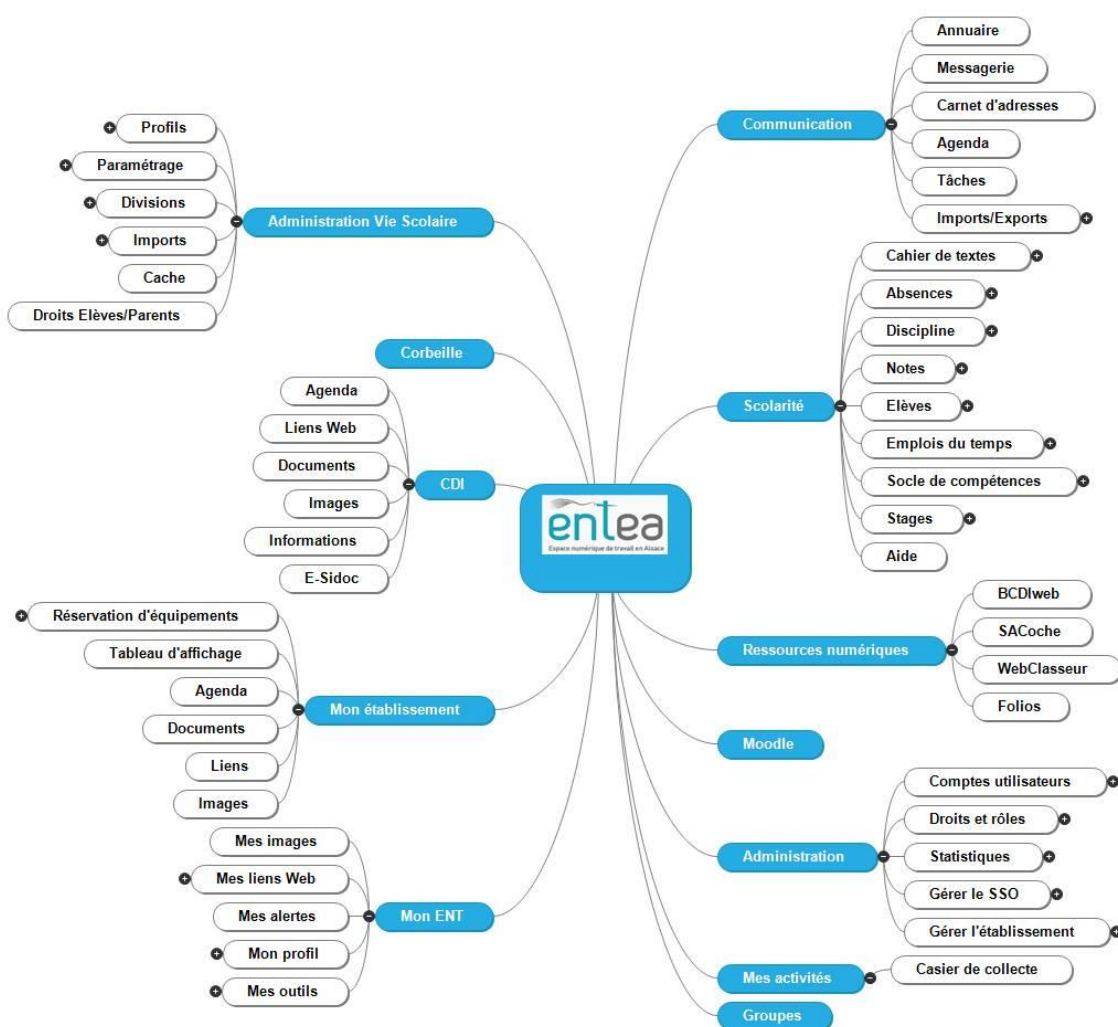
entea
Espace numérique de travail en Alsace

Administration Vie Scolaire
Profils
Paramétrage
Divisions
Imports
Cache
Droits Elèves/Parents

Corbeille

CDI
Agenda
Liens Web
Documents
Images
Informations
E-Sidoc

Mon établissement
Réservation d'équipements
Tableau d'affichage
Agenda
Documents
Liens
Images

Mon ENT
Mes images
Mes liens Web
Mes alertes
Mon profil
Mes outils

Communication
Annuaire
Messagerie
Carnet d'adresses
Agenda
Tâches
Imports/Exports

Scolarité
Cahier de textes
Absences
Discipline
Notes
Elèves
Emplois du temps
Socle de compétences
Stages
Aide

Ressources numériques
BCDIweb
SACoche
WebClasseur
Folios

Moodle

Administration
Comptes utilisateurs
Droits et rôles
Statistiques
Gérer le SSO
Gérer l'établissement

Mes activités
Casier de collecte

Groupes